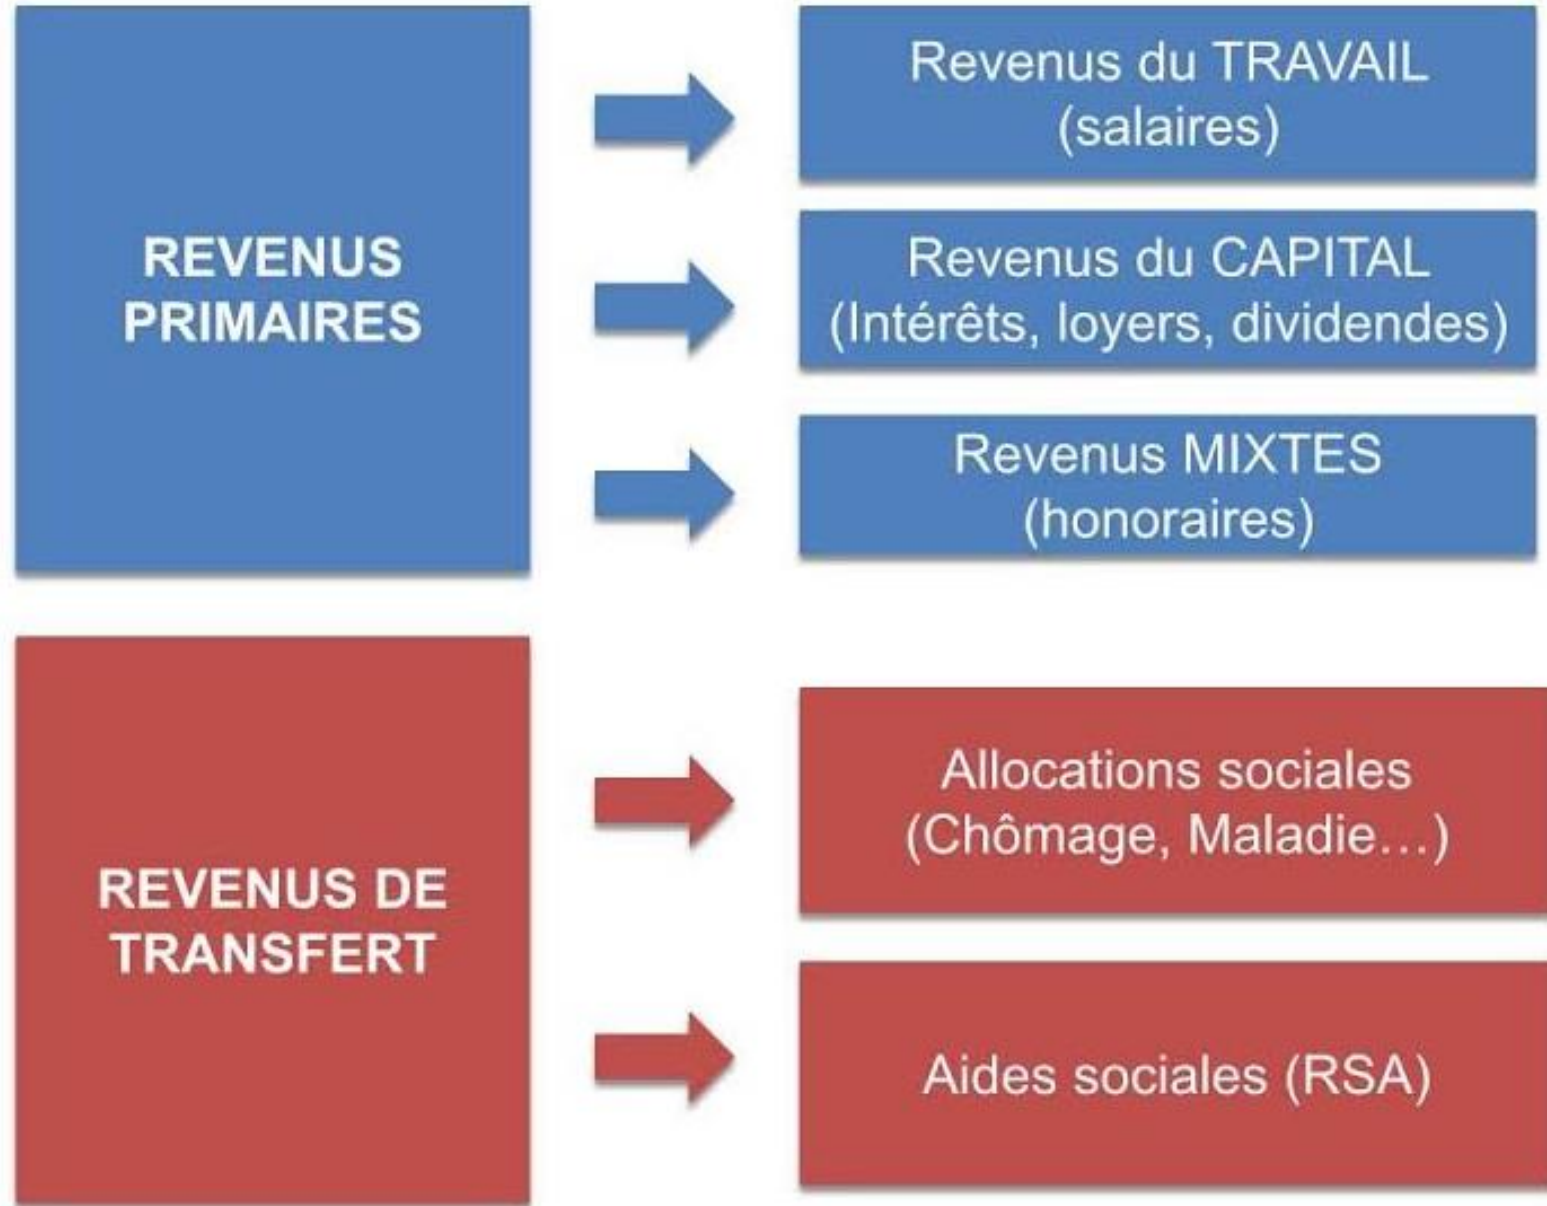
REVENUS PRIMAIRES

Revenus du TRAVAIL (salaires)

Revenus du CAPITAL (Intérêts, loyers, dividendes)

Revenus MIXTES (honoraires)

REVENUS DE TRANSFERT

Allocations sociales (Chômage, Maladie…)

Aides sociales (RSA)